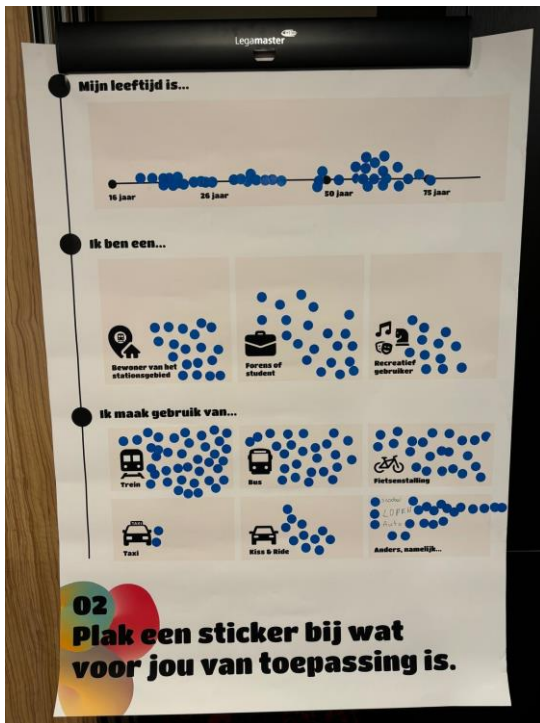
Legamaster

Mijn leeftijd is...

16 jaar

26 jaar

50 jaar

75 jaar

Ik ben een...

Bewoner van het stationsgebied

Forens of student

Recreatief gebruiker

Ik maak gebruik van...

Trein

Bus

Fietsenstalling

Taxi

Kiss & Ride

Anders, namelijk...

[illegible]
LOPEN
Auto

02
Plak een sticker bij wat voor jou van toepassing is.